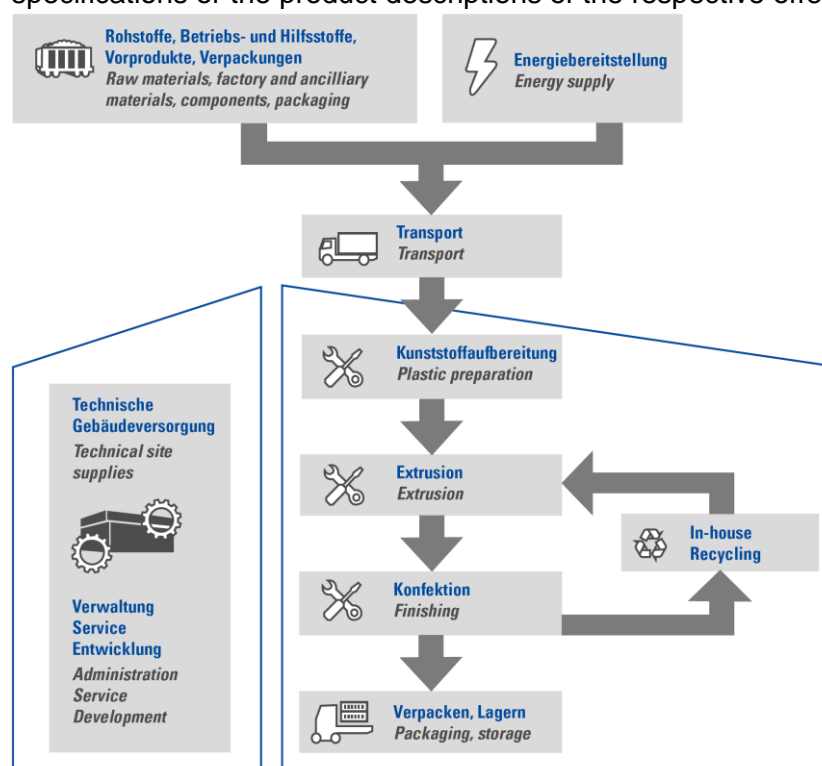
specifications of the product descriptions of the respective effe

Rohstoffe, Betriebs- und Hilfsstoffe, Vorprodukte, Verpackungen
Raw materials, factory and ancilliary materials, components, packaging

Energiebereitstellung
Energy supply

Transport
Transport

Technische Gebäudeversorgung
Technical site supplies

Verwaltung
Service
Entwicklung
Administration
Service
Development

Kunststoffaufbereitung
Plastic preparation

Extrusion
Extrusion

In-house Recycling

Konfektion
Finishing

Verpacken, Lagern
Packaging, storage